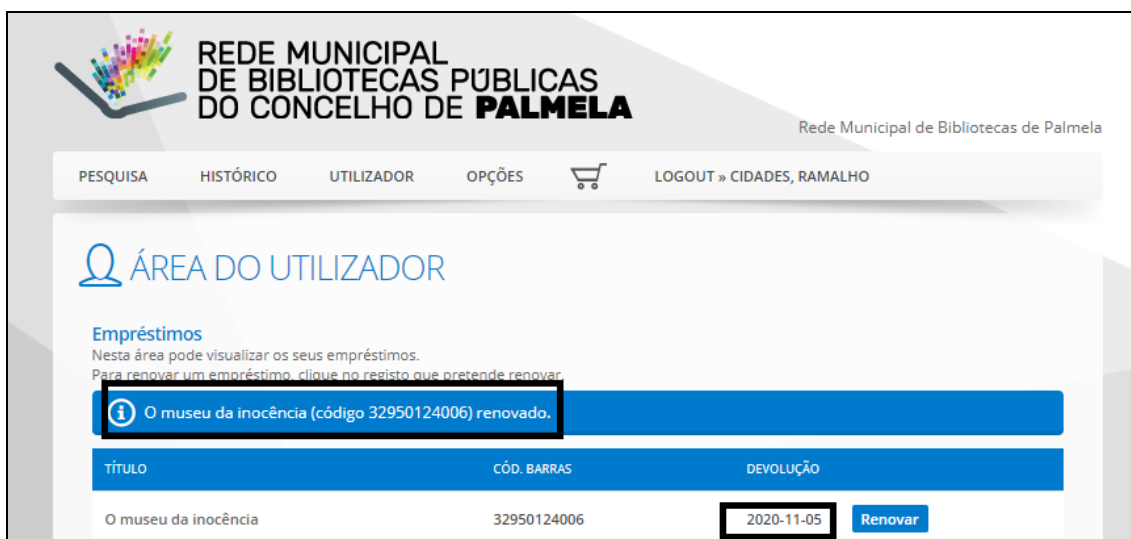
REDE MUNICIPAL
DE BIBLIOTECAS PÚBLICAS
DO CONCELHO DE PALMELA

Rede Municipal de Bibliotecas de Palmela

PESQUISA HISTÓRICO UTILIZADOR OPÇÕES LOGOUT » CIDADES, RAMALHO

ÁREA DO UTILIZADOR

Empréstimos
Nesta área pode visualizar os seus empréstimos.
Para renovar um empréstimo, clique no registo que pretende renovar.

O museu da inocência (código 32950124006) renovado.

| TÍTULO | CÓD. BARRAS | DEVOLUÇÃO |
|---|---|---|
| O museu da inocência | 32950124006 | 2020-11-05 Renovar |